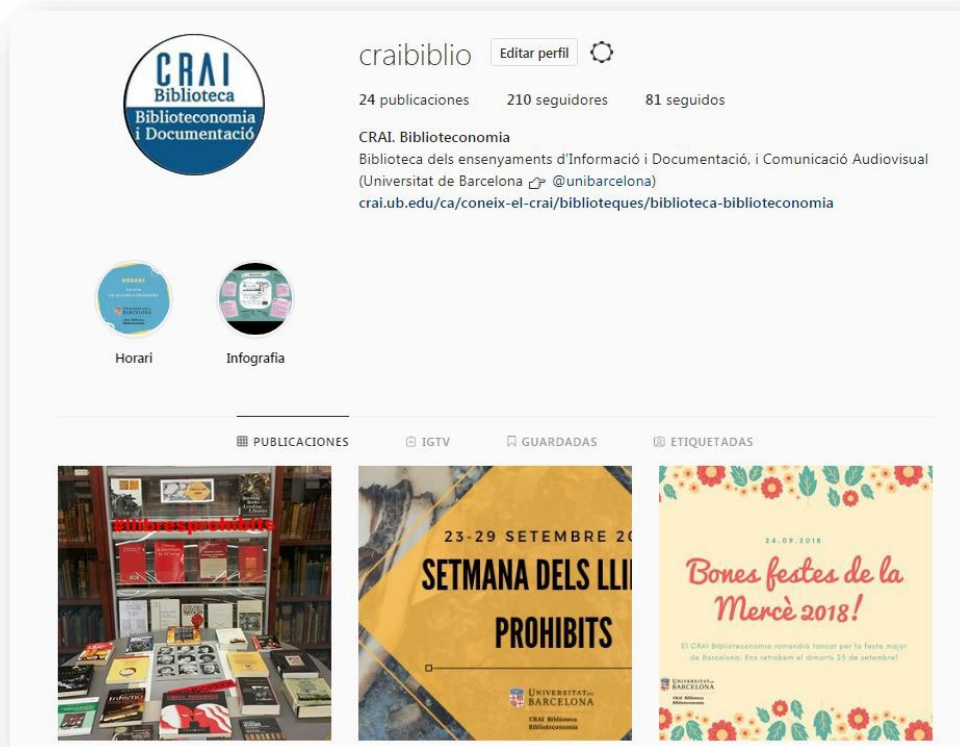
CRAI
Biblioteca
Biblioteconomia
i Documentació

craibiblio Editar perfil

24 publicaciones 210 seguidores 81 seguidos

CRAI. Biblioteconomia
Biblioteca dels ensenyaments d'Informació i Documentació, i Comunicació Audiovisual (Universitat de Barcelona @unibarcelona)
crai.ub.edu/ca/coneix-el-crai/biblioteques/biblioteca-biblioteconomia

Horari
Infografia

PUBLICACIONES IGTV GUARDADAS ETIQUETADAS

#llibresprohibits

23-29 SETEMBRE 20
SETMANA DELS LLI
PROHIBITS
UNIVERSITAT DE BARCELONA
CRAI Biblioteca Biblioteconomia

24.09.2018
Bones festes de la Mercè 2018!
El CRAI Biblioteconomia romandrà tancat per la festa major de Barcelona. Ens retrobem el dimarts 25 de setembre!
UNIVERSITAT DE BARCELONA
CRAI Biblioteca Biblioteconomia